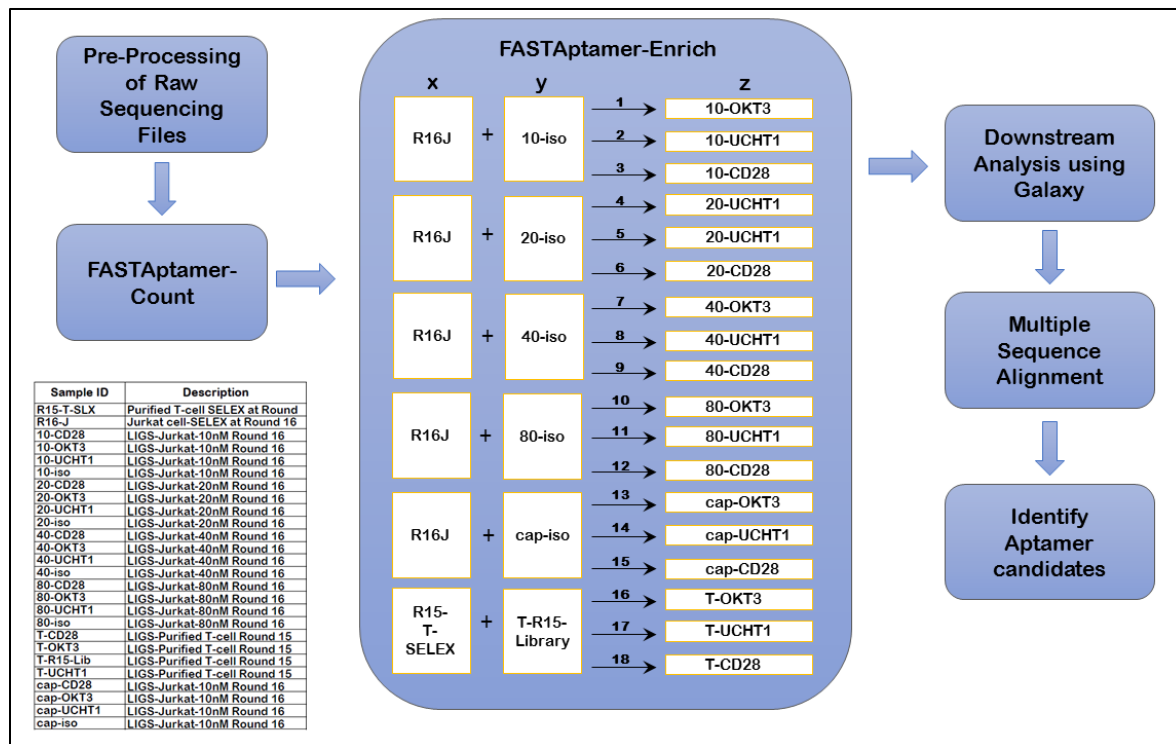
Pre-Processing of Raw Sequencing Files

FASTAptamer-Count

| Sample ID | Description |
|---|---|
| R15-T-SLX | Purified T-cell SELEX at Round |
| R16-J | Jurkat cell-SELEX at Round 16 |
| 10-CD28 | LIGS-Jurkat-10nM Round 16 |
| 10-OKT3 | LIGS-Jurkat-10nM Round 16 |
| 10-UCHT1 | LIGS-Jurkat-10nM Round 16 |
| 10-iso | LIGS-Jurkat-10nM Round 16 |
| 20-CD28 | LIGS-Jurkat-20nM Round 16 |
| 20-OKT3 | LIGS-Jurkat-20nM Round 16 |
| 20-UCHT1 | LIGS-Jurkat-20nM Round 16 |
| 20-iso | LIGS-Jurkat-20nM Round 16 |
| 40-CD28 | LIGS-Jurkat-40nM Round 16 |
| 40-OKT3 | LIGS-Jurkat-40nM Round 16 |
| 40-UCHT1 | LIGS-Jurkat-40nM Round 16 |
| 40-iso | LIGS-Jurkat-40nM Round 16 |
| 80-CD28 | LIGS-Jurkat-80nM Round 16 |
| 80-OKT3 | LIGS-Jurkat-80nM Round 16 |
| 80-UCHT1 | LIGS-Jurkat-80nM Round 16 |
| 80-iso | LIGS-Jurkat-80nM Round 16 |
| T-CD28 | LIGS-Purified T-cell Round 15 |
| T-OKT3 | LIGS-Purified T-cell Round 15 |
| T-R15-Lib | LIGS-Purified T-cell Round 15 |
| T-UCHT1 | LIGS-Purified T-cell Round 15 |
| cap-CD28 | LIGS-Jurkat-10nM Round 16 |
| cap-OKT3 | LIGS-Jurkat-10nM Round 16 |
| cap-UCHT1 | LIGS-Jurkat-10nM Round 16 |
| cap-iso | LIGS-Jurkat-10nM Round 16 |

FASTAptamer-Enrich

x y z

R16J + 10-iso
1 10-OKT3
2 10-UCHT1
3 10-CD28

R16J + 20-iso
4 20-UCHT1
5 20-UCHT1
6 20-CD28

R16J + 40-iso
7 40-OKT3
8 40-UCHT1
9 40-CD28

R16J + 80-iso
10 80-OKT3
11 80-UCHT1
12 80-CD28

R16J + cap-iso
13 cap-OKT3
14 cap-UCHT1
15 cap-CD28

R15-T-SELEX + T-R15-Library
16 T-OKT3
17 T-UCHT1
18 T-CD28

Downstream Analysis using Galaxy

Multiple Sequence Alignment

Identify Aptamer candidates